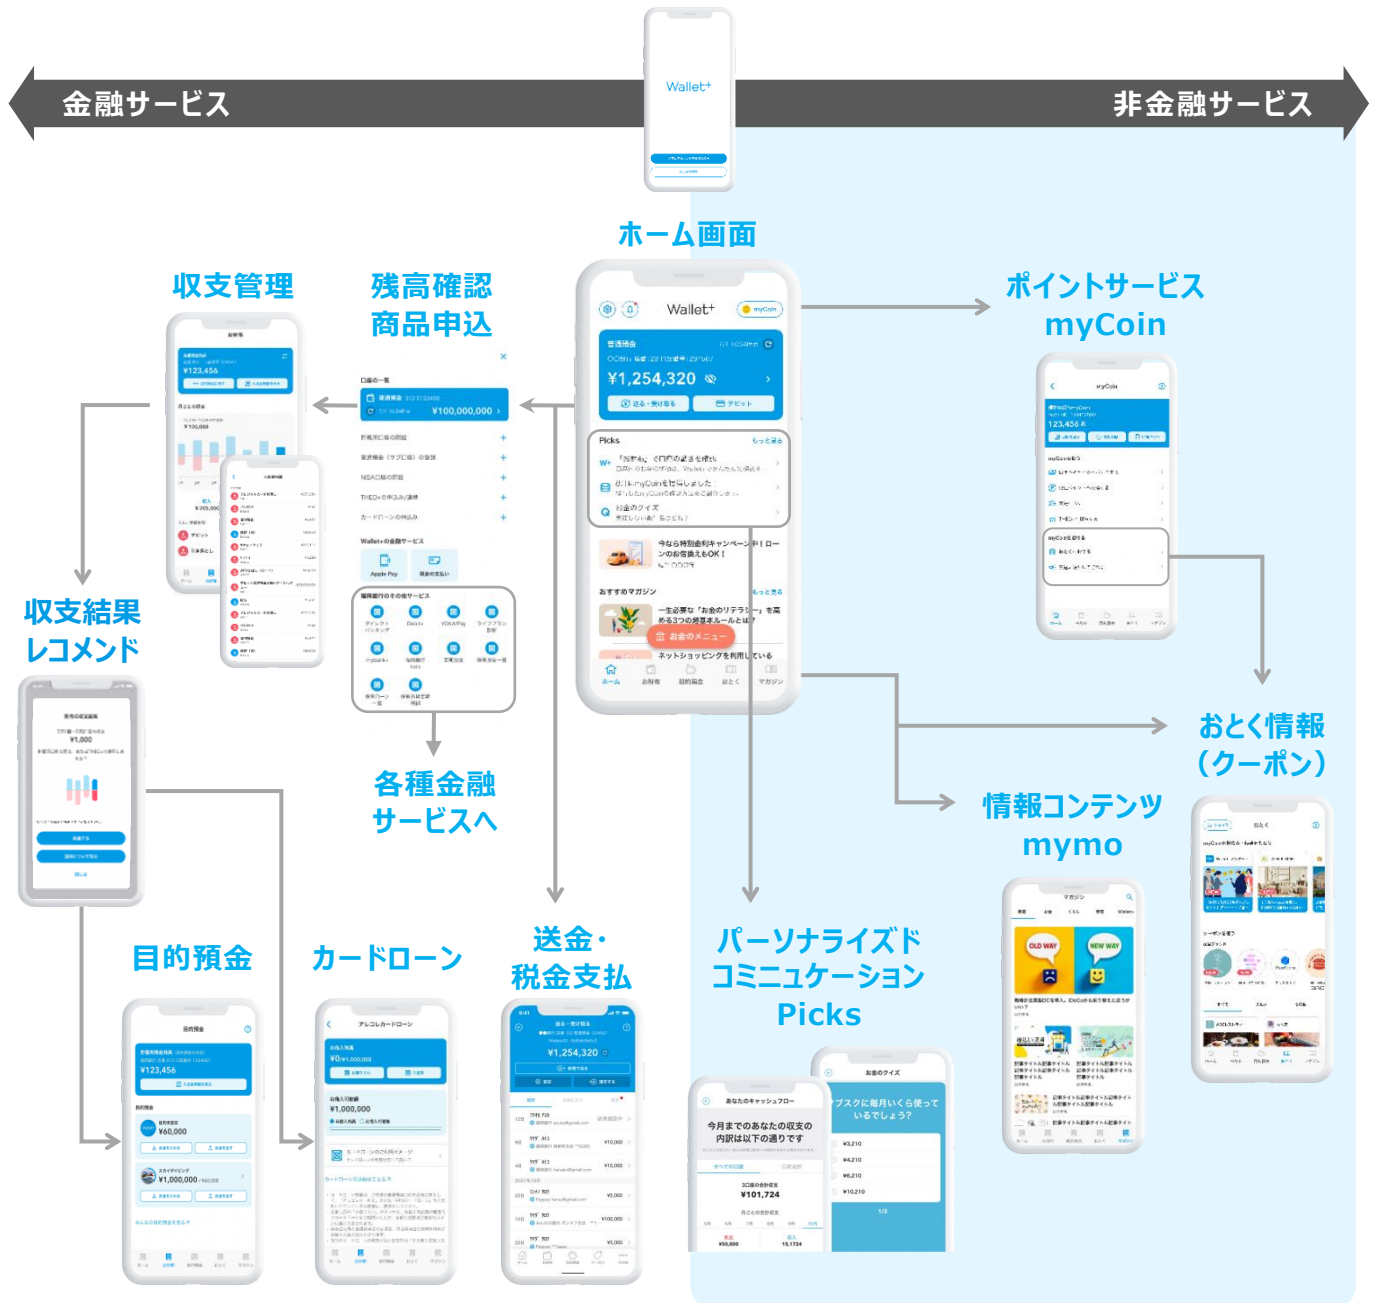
金融サービス

Wallet+

非金融サービス

ホーム画面

収支管理

残高確認
商品申込

ポイントサービス
myCoin

Wallet+

myCoin

普通預金

¥1,254,320

送る・受け取る

デビット

Picks

もっと見る

お金のクイズ

おすすめマガジン

お金のメニュー

ホーム

お財布

目的預金

おとく

マガジン

収支結果
レコメンド

¥123,456

¥100,000

口座の一覧

¥100,000,000

Wallet+の金融サービス

Apple Pay

myCoin

123,456

各種金融
サービスへ

おとく情報
（クーポン）

情報コンテンツ
mymo

¥1,000

目的預金

カードローン

送金・
税金支払

パーソナライズド
コミュニケーション
Picks

目的預金

¥123,456

¥60,000

¥1,000,000

アコムカードローン

¥0/¥1,000,000

¥1,000,000

¥1,254,320

マガジン

OLD WAY

NEW WAY

おとく

お金のクイズ

あなたのキャッシュフロー

今月までのあなたの収支の内訳は以下の通りです

¥101,724

¥50,000

15,1724

デスクに毎月いくら使っているでしょう？

¥3,210

¥4,210

¥6,210

¥10,210

1/2